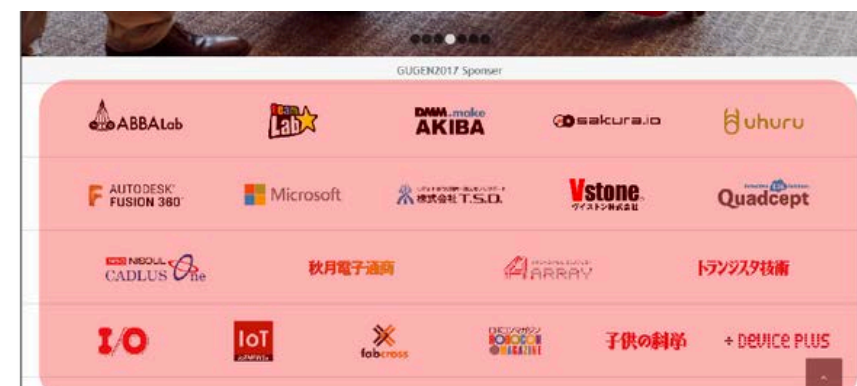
GUGEN2017 Sponser

ABBALab

Lab

DMM.make AKIBA

sakura.io

uhuru

AUTODESK FUSION 360

Microsoft

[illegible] 株式会社T.S.D.

Vstone ヴイストン株式会社

Quadcept

NISOUL CADLUS One

秋月電子通商

ARRAY

トランジスタ技術

I/O

IoT

fabcross

ロボコンマガジン ROBOCON MAGAZINE

子供の科学

+ DEVICE PLUS